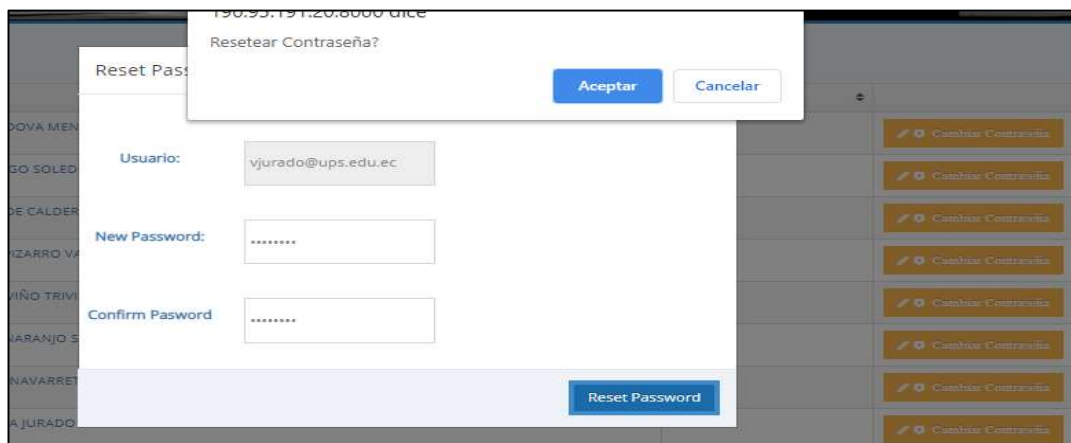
190.95.191.20:8000 dice
Resetear Contraseña?
Aceptar
Cancelar

Reset Pass

DOVA MEN
GO SOLED
DE CALDER
PIZARRO VA
VIÑO TRIVI
NARANJO S
NAVARRET
A JURADO

Usuario: vjurado@ups.edu.ec
New Password: ••••••••
Confirm Pasword ••••••••
Reset Password

Cambiar Contraseña
Cambiar Contraseña
Cambiar Contraseña
Cambiar Contraseña
Cambiar Contraseña
Cambiar Contraseña
Cambiar Contraseña
Cambiar Contraseña